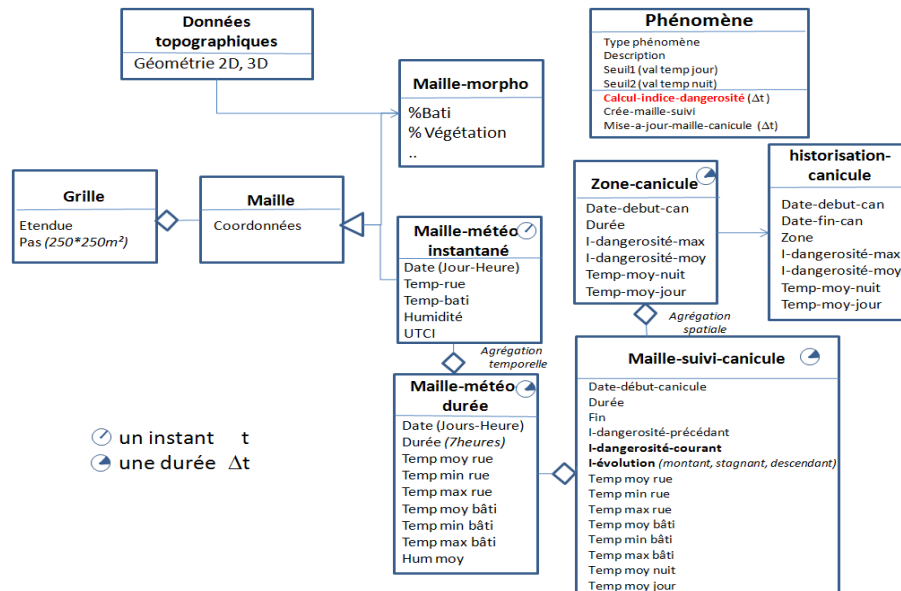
Données topographiques
Géométrie 2D, 3D

Phénomène
Type phénomène
Description
Seuil1 (val temp jour)
Seuil2 (val temp nuit)
Calcul-indice-dangerosité ($\Delta$t)
Crée-maille-suivi
Mise-a-jour-maille-canicule ($\Delta$t)

Maille-morpho
%Bati
% Végétation
..

Grille
Etendue
Pas (250*250m²)

Maille
Coordonnées

Maille-météo instantané
Date (Jour-Heure)
Temp-rue
Temp-bati
Humidité
UTCI

Zone-canicule
Date-debut-can
Durée
I-dangerosité-max
I-dangerosité-moy
Temp-moy-nuit
Temp-moy-jour

historisation-canicule
Date-debut-can
Date-fin-can
Zone
I-dangerosité-max
I-dangerosité-moy
Temp-moy-nuit
Temp-moy-jour

Agrégation spatiale

Agrégation temporelle

Maille-météo durée
Date (Jours-Heure)
Durée (7heures)
Temp moy rue
Temp min rue
Temp max rue
Temp moy bâti
Temp min bâti
Temp max bâti
Hum moy

Maille-suivi-canicule
Date-début-canicule
Durée
Fin
I-dangerosité-précédant
I-dangerosité-courant
I-évolution (montant, stagnant, descendant)
Temp moy rue
Temp min rue
Temp max rue
Temp moy bâti
Temp min bâti
Temp max bâti
Temp moy nuit
Temp moy jour

un instant t
une durée $\Delta$t